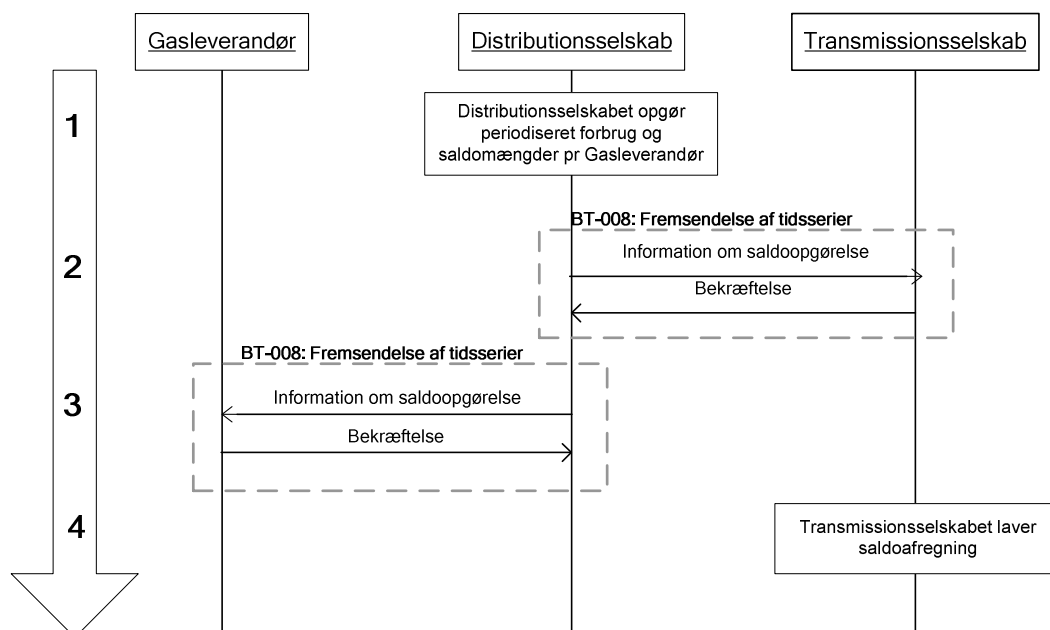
Gasleverandør

Distributionsselskab

Transmissionsselskab

1

Distributionsselskabet opgør periodiseret forbrug og saldomængder pr Gasleverandør

BT-008: Fremsendelse af tidsserier

2

Information om saldoopgørelse

Bekræftelse

BT-008: Fremsendelse af tidsserier

3

Information om saldoopgørelse

Bekræftelse

4

Transmissionsselskabet laver saldoafregning